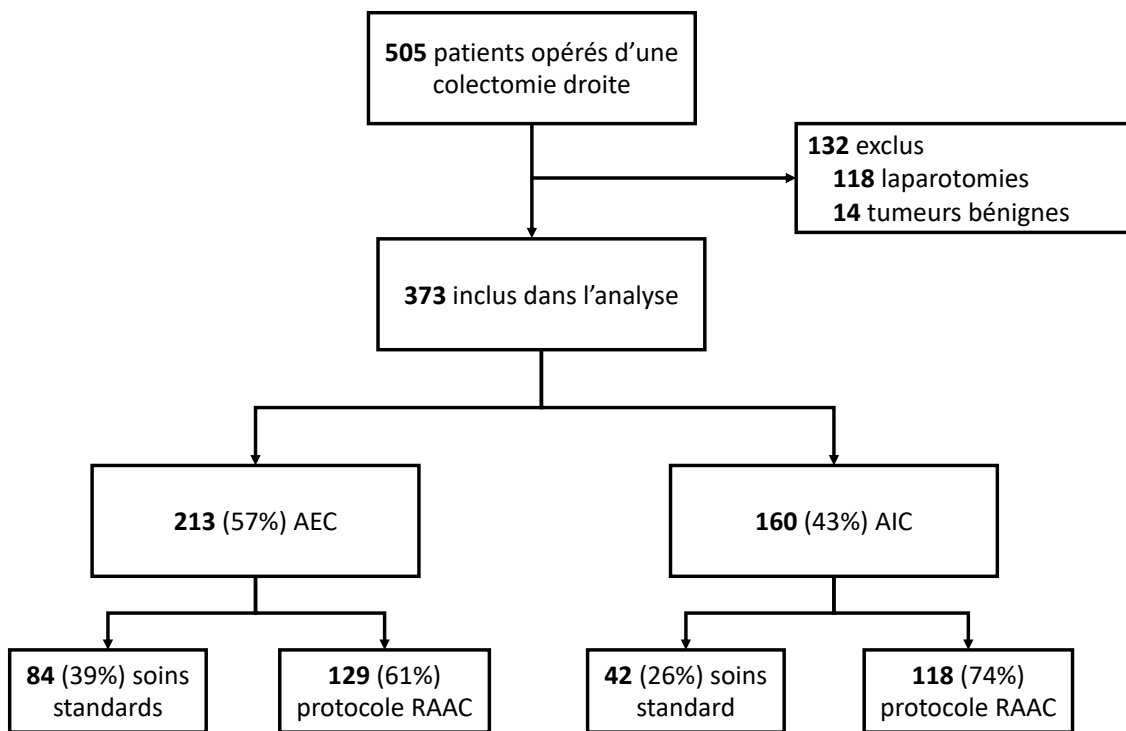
505 patients opérés d'une colectomie droite

132 exclus
118 laparotomies
14 tumeurs bénignes

373 inclus dans l'analyse

213 (57%) AEC

160 (43%) AIC

84 (39%) soins standards

129 (61%) protocole RAAC

42 (26%) soins standard

118 (74%) protocole RAAC